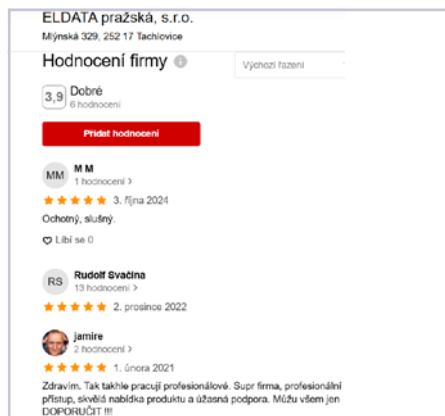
ELDATA pražská, s.r.o.
Mlýnská 329, 252 17 Tachlovice

Hodnocení firmy

Výchozí řazení

3,9 Dobré
6 hodnocení

Přidat hodnocení

MM M M
1 hodnocení >
3. října 2024
Ochotný, slušný.

Líbí se 0

RS Rudolf Svačina
13 hodnocení >
2. prosince 2022

jamire
2 hodnocení >
1. února 2021
Zdravím. Tak takhle pracují profesionálové. Supr firma, profesionální přístup, skvělá nabídka produktu a úžasná podpora. Můžu všem jen DOPORUČIT !!!